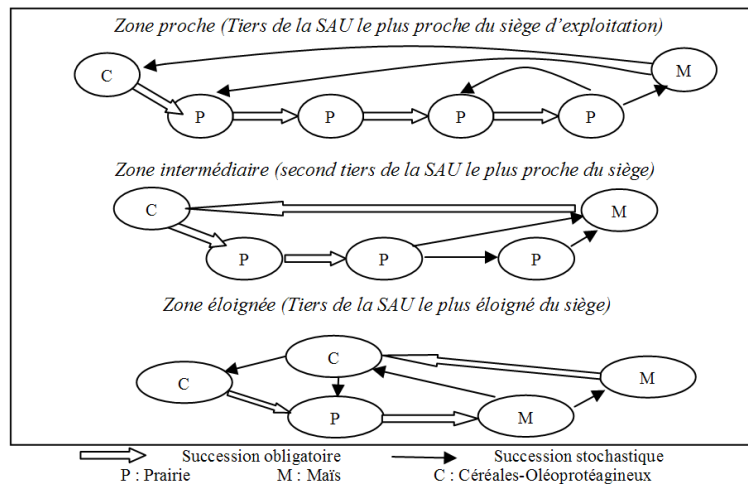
Zone proche (Tiers de la SAU le plus proche du siège d'exploitation)

C

M

P

P

P

P

Zone intermédiaire (second tiers de la SAU le plus proche du siège)

C

M

P

P

P

Zone éloignée (Tiers de la SAU le plus éloigné du siège)

C

C

M

P

M

Succession obligatoire

Succession stochastique

P : Prairie

M : Maïs

C : Céréales-Oléoprotéagineux